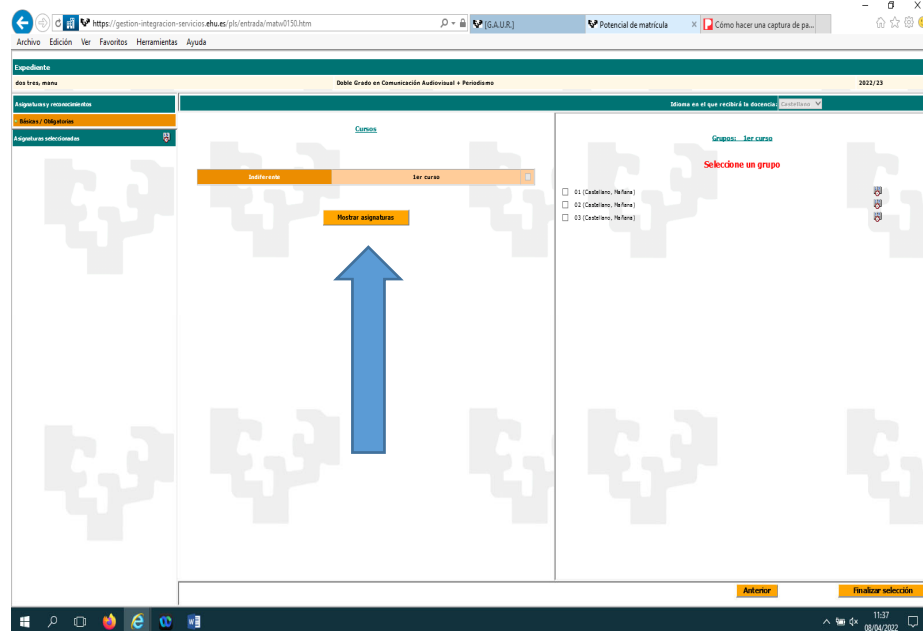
https://gestion-integracion-servicios.ehu.es/pls/entrada/matw0150.htm

[G.A.U.R.]

Potencial de matrícula

Cómo hacer una captura de pa...

Archivo Edición Ver Favoritos Herramientas Ayuda

Expediente

dos tres, manu

Doble Grado en Comunicación Audiovisual + Periodismo

2022/23

Asignaturas y reconocimientos

Básicas / Obligatorias

Asignaturas seleccionadas

Idioma en el que recibirá la docencia: Castellano

Cursos

Indiferente

1er curso

Mostrar asignaturas

Grupos: 1er curso

Seleccione un grupo

01 (Castellano, Mañana)

02 (Castellano, Mañana)

03 (Castellano, Mañana)

Anterior

Finalizar selección

11:37
08/04/2022